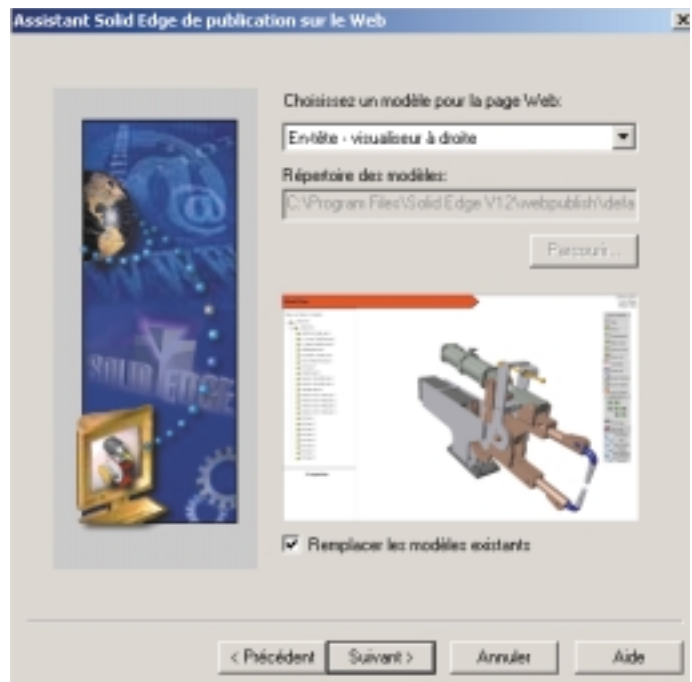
Assistant Solid Edge de publication sur le Web

Choisissez un modèle pour la page Web:

En-tête - visualiseur à droite

Répertoire des modèles:

C:\Program Files\Solid Edge V12\webpublish\defa

Parcourir...

Remplacer les modèles existants

< Précédent

Suivant >

Annuler

Aide